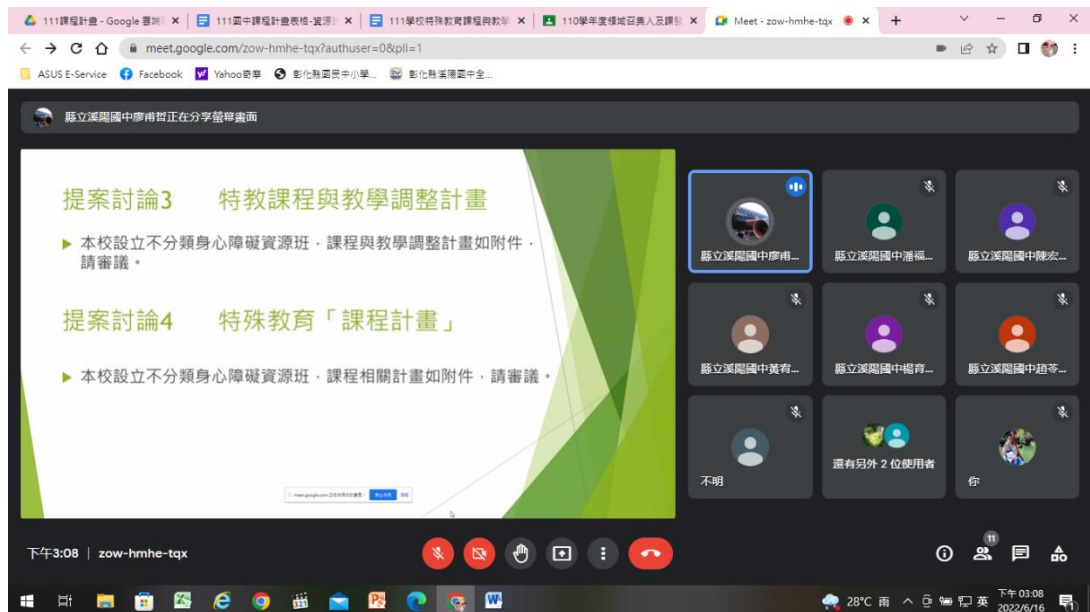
111課程計畫 - Google 雲端 ×
111國中課程計畫表格-資源 ×
111學校特殊教育課程與教學 ×
110學年度領域召集人及課發 ×
Meet - zow-hmhe-tqx ×
+

meet.google.com/zow-hmhe-tqx?authuser=0&pli=1

ASUS E-Service
Facebook
Yahoo奇摩
彰化縣國民中小學...
彰化縣溪陽國中全...

縣立溪陽國中廖甫哲正在分享螢幕畫面

提案討論3　特教課程與教學調整計畫

▶ 本校設立不分類身心障礙資源班，課程與教學調整計畫如附件，請審議。

提案討論4　特殊教育「課程計畫」

▶ 本校設立不分類身心障礙資源班，課程相關計畫如附件，請審議。

縣立溪陽國中廖甫...
縣立溪陽國中潘福...
縣立溪陽國中陳宏...
縣立溪陽國中黃宥...
縣立溪陽國中楊育...
縣立溪陽國中趙苓...
不明
還有另外 2 位使用者
你

下午3:08 | zow-hmhe-tqx

11

28°C 雨 英 下午 03:08 2022/6/16